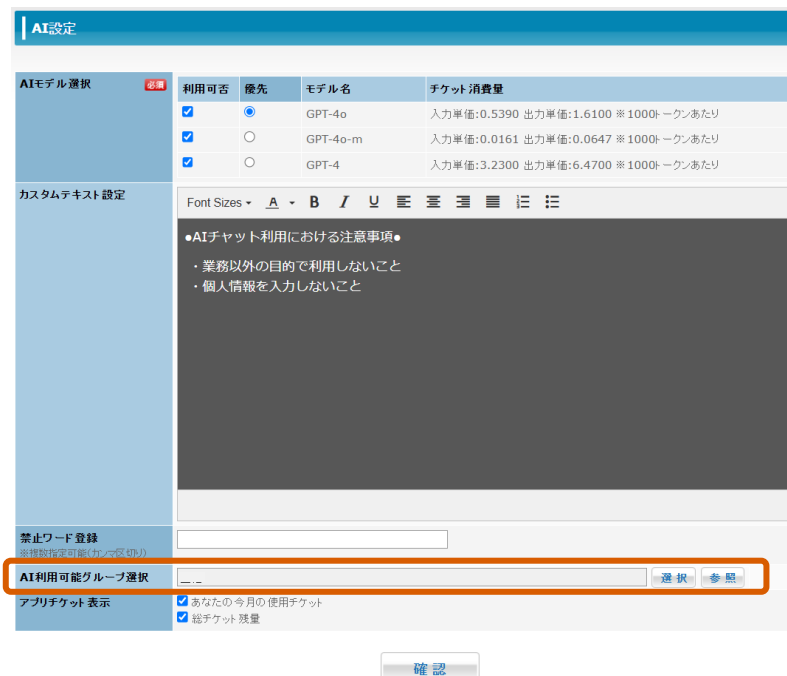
AI設定

AIモデル選択 必須

| 利用可否 | 優先 | モデル名 | チケット消費量 |
|---|---|---|---|
| ☑ | ◉ | GPT-4o | 入力単価:0.5390 出力単価:1.6100 ※1000トークンあたり |
| ☑ | ○ | GPT-4o-m | 入力単価:0.0161 出力単価:0.0647 ※1000トークンあたり |
| ☑ | ○ | GPT-4 | 入力単価:3.2300 出力単価:6.4700 ※1000トークンあたり |

カスタムテキスト設定

Font Sizes A B I U

●AIチャット利用における注意事項●

・業務以外の目的で利用しないこと
・個人情報を入力しないこと

禁止ワード登録
※複数指定可能(カンマ区切り)

AI利用可能グループ選択
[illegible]
選 択 参 照

アプリチケット表示
☑ あなたの今月の使用チケット
☑ 総チケット残量

確 認